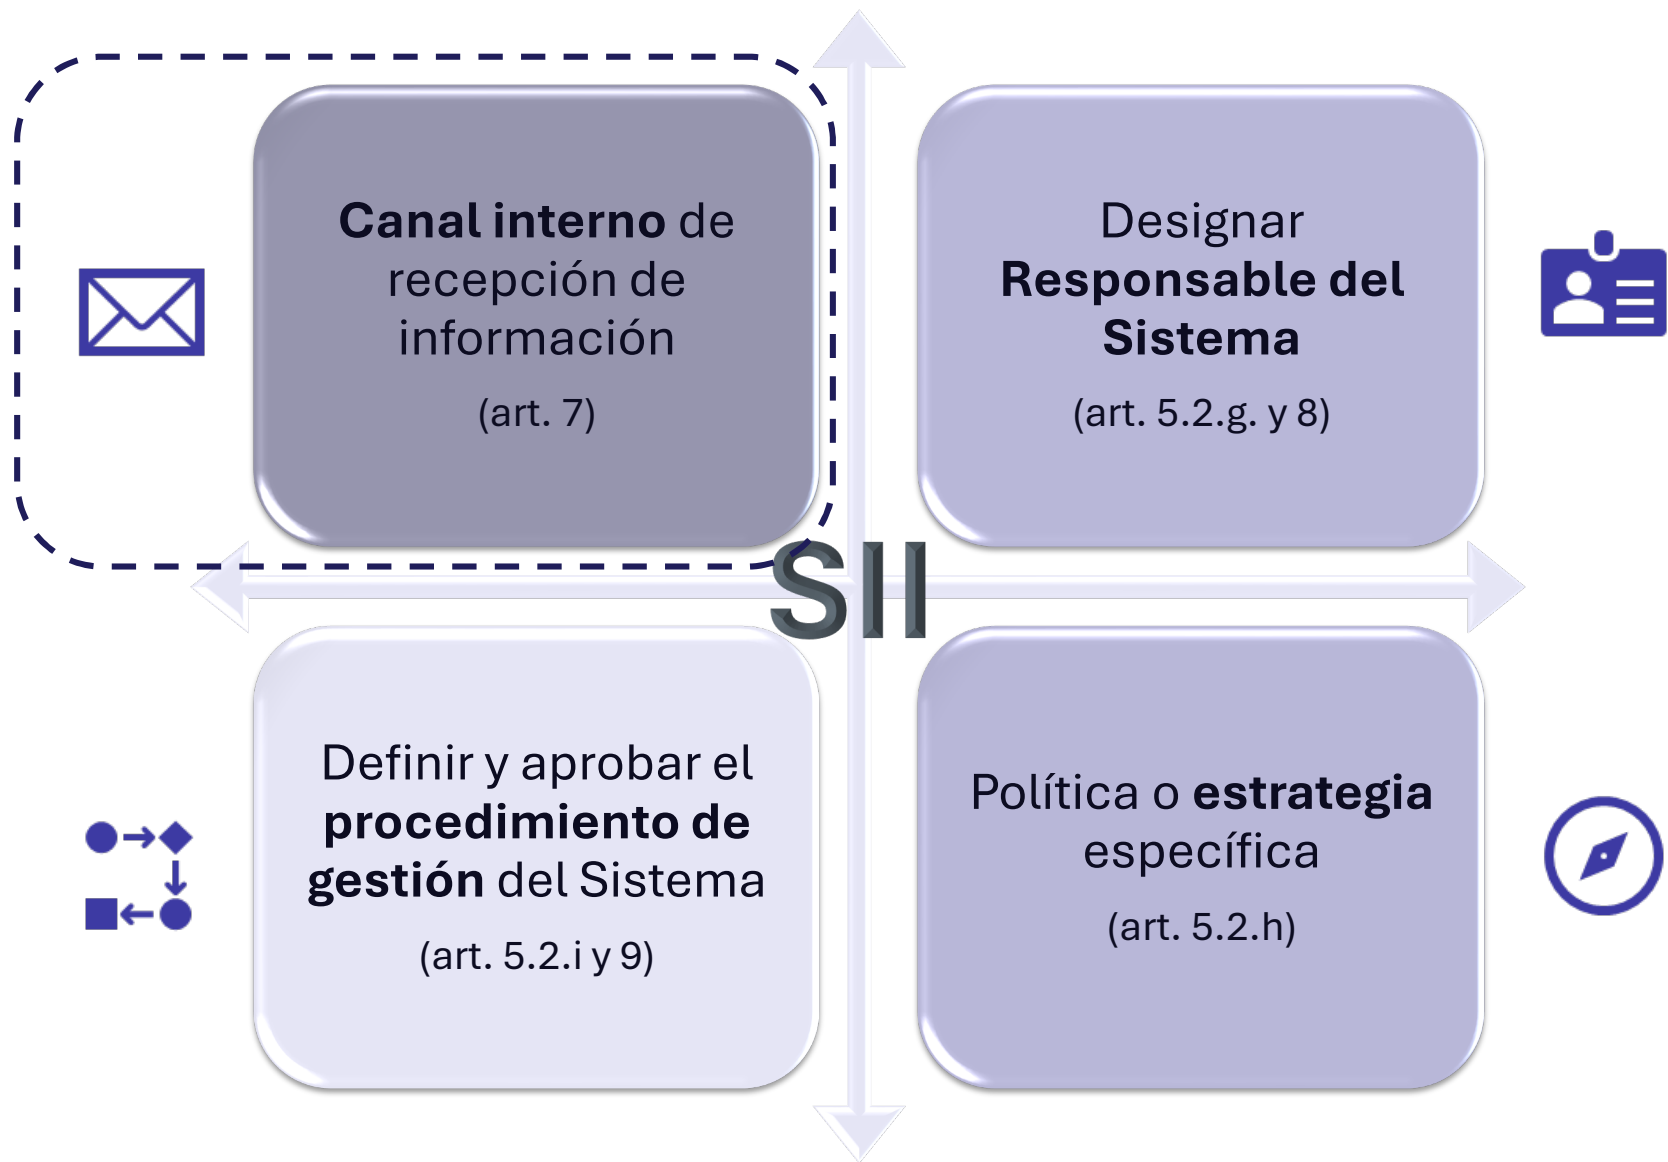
Canal interno de recepción de información

(art. 7)

Designar Responsable del Sistema

(art. 5.2.g. y 8)

SII

Definir y aprobar el procedimiento de gestión del Sistema

(art. 5.2.i y 9)

Política o estrategia específica

(art. 5.2.h)